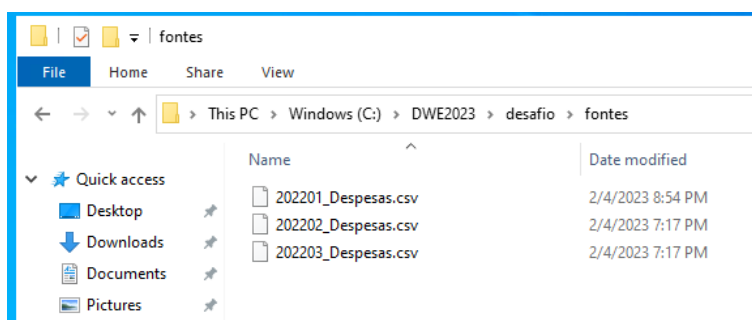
fontes

File Home Share View

This PC > Windows (C:) > DWE2023 > desafio > fontes

Quick access
Desktop
Downloads
Documents
Pictures

| Name | Date modified |
|---|---|
| 202201_Despesas.csv | 2/4/2023 8:54 PM |
| 202202_Despesas.csv | 2/4/2023 7:17 PM |
| 202203_Despesas.csv | 2/4/2023 7:17 PM |